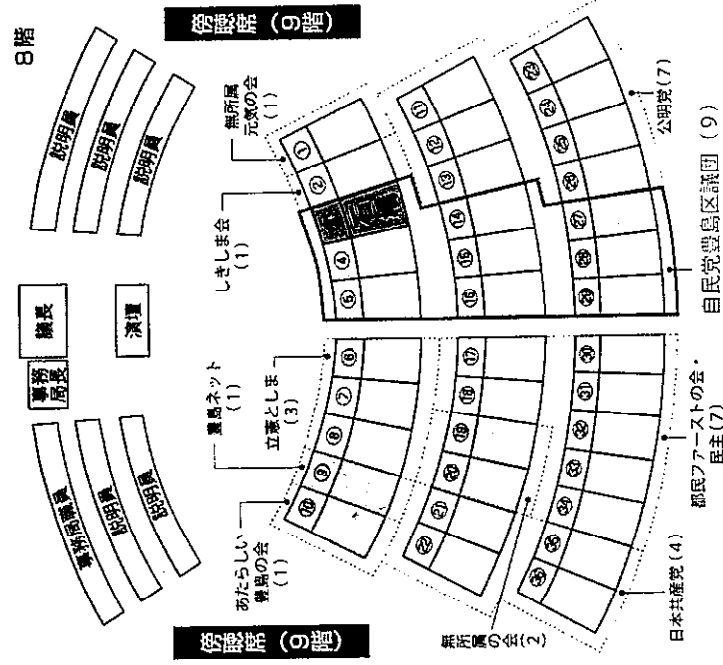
8階

傍聴席（9階）

説明員
説明員
説明員

議長
事務局長
演壇

事務局職員
説明員
説明員

無所属元気の会（1）
しきしま会（1）
公明党（7）
自民党豊島区議団（9）

①
②
③
④
⑤
⑪
⑫
⑬
⑭
⑮
⑯
㉓
㉔
㉕
㉖
㉗
㉘

豊島ネット（1）
立憲としま（3）
あたらしい豊島の会（1）
無所属の会（2）
日本共産党（4）
都民ファーストの会・民主（7）

⑥
⑦
⑧
⑨
⑩
⑰
⑱
⑲
⑳
㉑
㉒
㉙
㉚
㉛
㉜
㉝
㉞
㉟

傍聴席（9階）